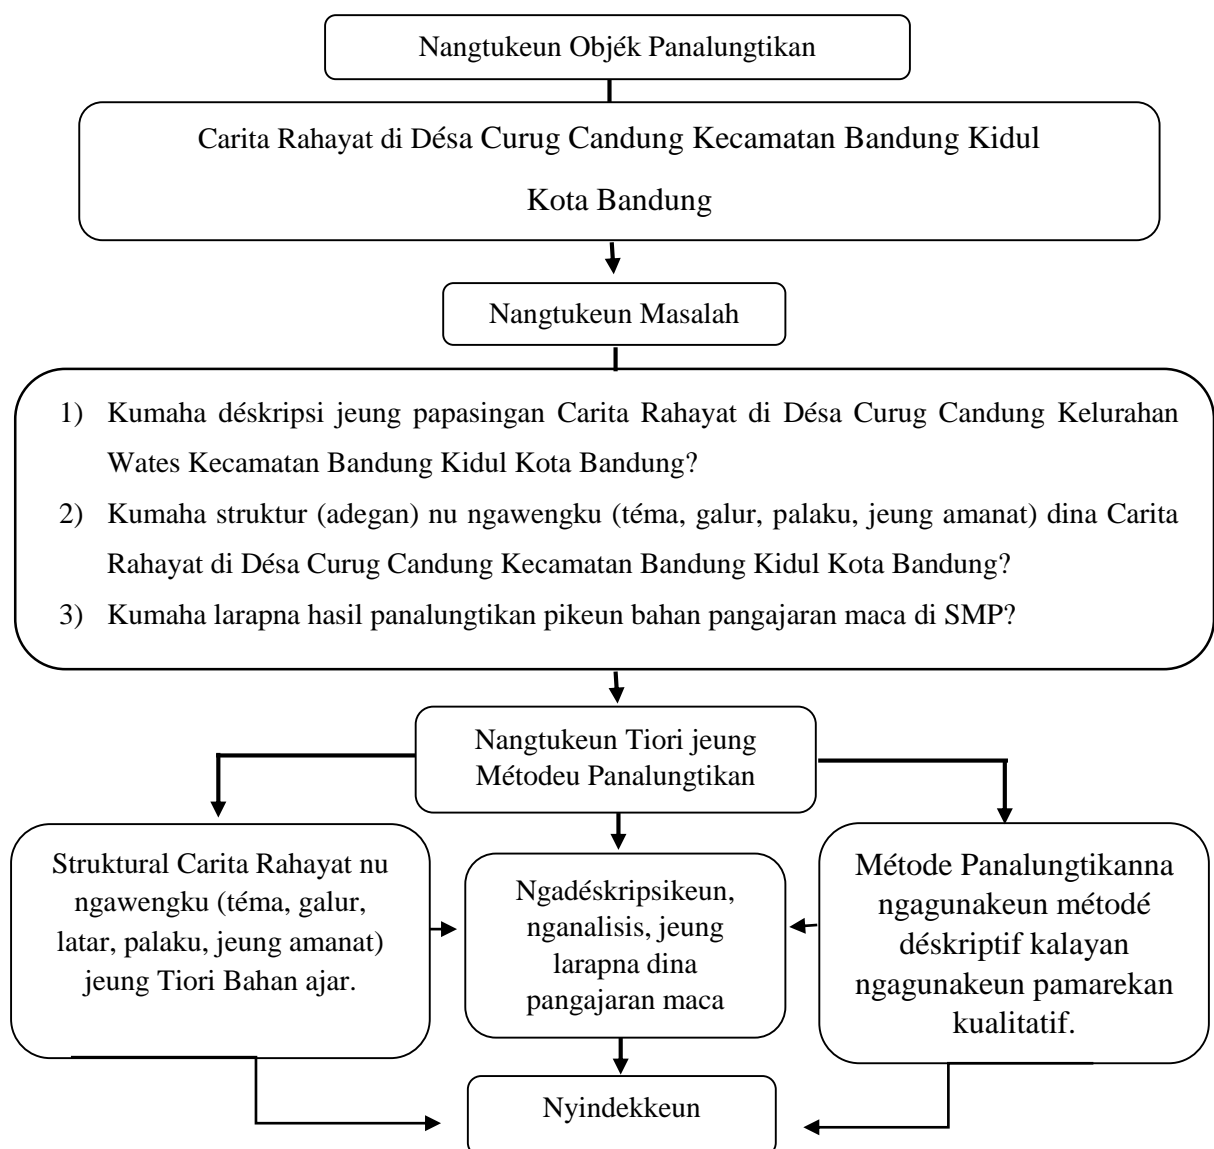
Nangtukeun Objék Panalungtikan

Carita Rahayat di Désa Curug Candung Kecamatan Bandung Kidul Kota Bandung

Nangtukeun Masalah

1) Kumaha déskripsi jeung papasingan Carita Rahayat di Désa Curug Candung Kelurahan Wates Kecamatan Bandung Kidul Kota Bandung?
2) Kumaha struktur (adegan) nu ngawengku (téma, galur, palaku, jeung amanat) dina Carita Rahayat di Désa Curug Candung Kecamatan Bandung Kidul Kota Bandung?
3) Kumaha larapna hasil panalungtikan pikeun bahan pangajaran maca di SMP?

Nangtukeun Tiori jeung Métodeu Panalungtikan

Struktural Carita Rahayat nu ngawengku (téma, galur, latar, palaku, jeung amanat) jeung Tiori Bahan ajar.

Ngadéskripsikeun, nganalisis, jeung larapna dina pangajaran maca

Métode Panalungtikanna ngagunakeun métodé déskriptif kalayan ngagunakeun pamarekan kualitatif.

Nyindekkeun